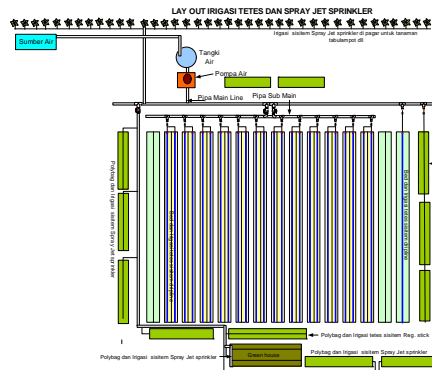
LAY OUT IRIGASI TETES DAN SPRAY JET SPRINKLER

Sumber Air

Irigasi sisitem Spray Jet sprinkler di pagar untuk tanaman tabulampot dll

Tangki Air

Pompa Air

Pipa Main Line

Pipa Sub Main

Polybag dan Irigasi sistem Spray jet sprinkler

Bed dan Irigasi tetes sistem Reg. stick

Bed dan Irigasi tetes sistem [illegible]

Polybag dan Irigasi tetes sistem Reg. stick

Polybag dan Irigasi sisitem Spray Jet sprinkler

Green house

Polybag dan Irigasi sistem Spray Jet sprinkler